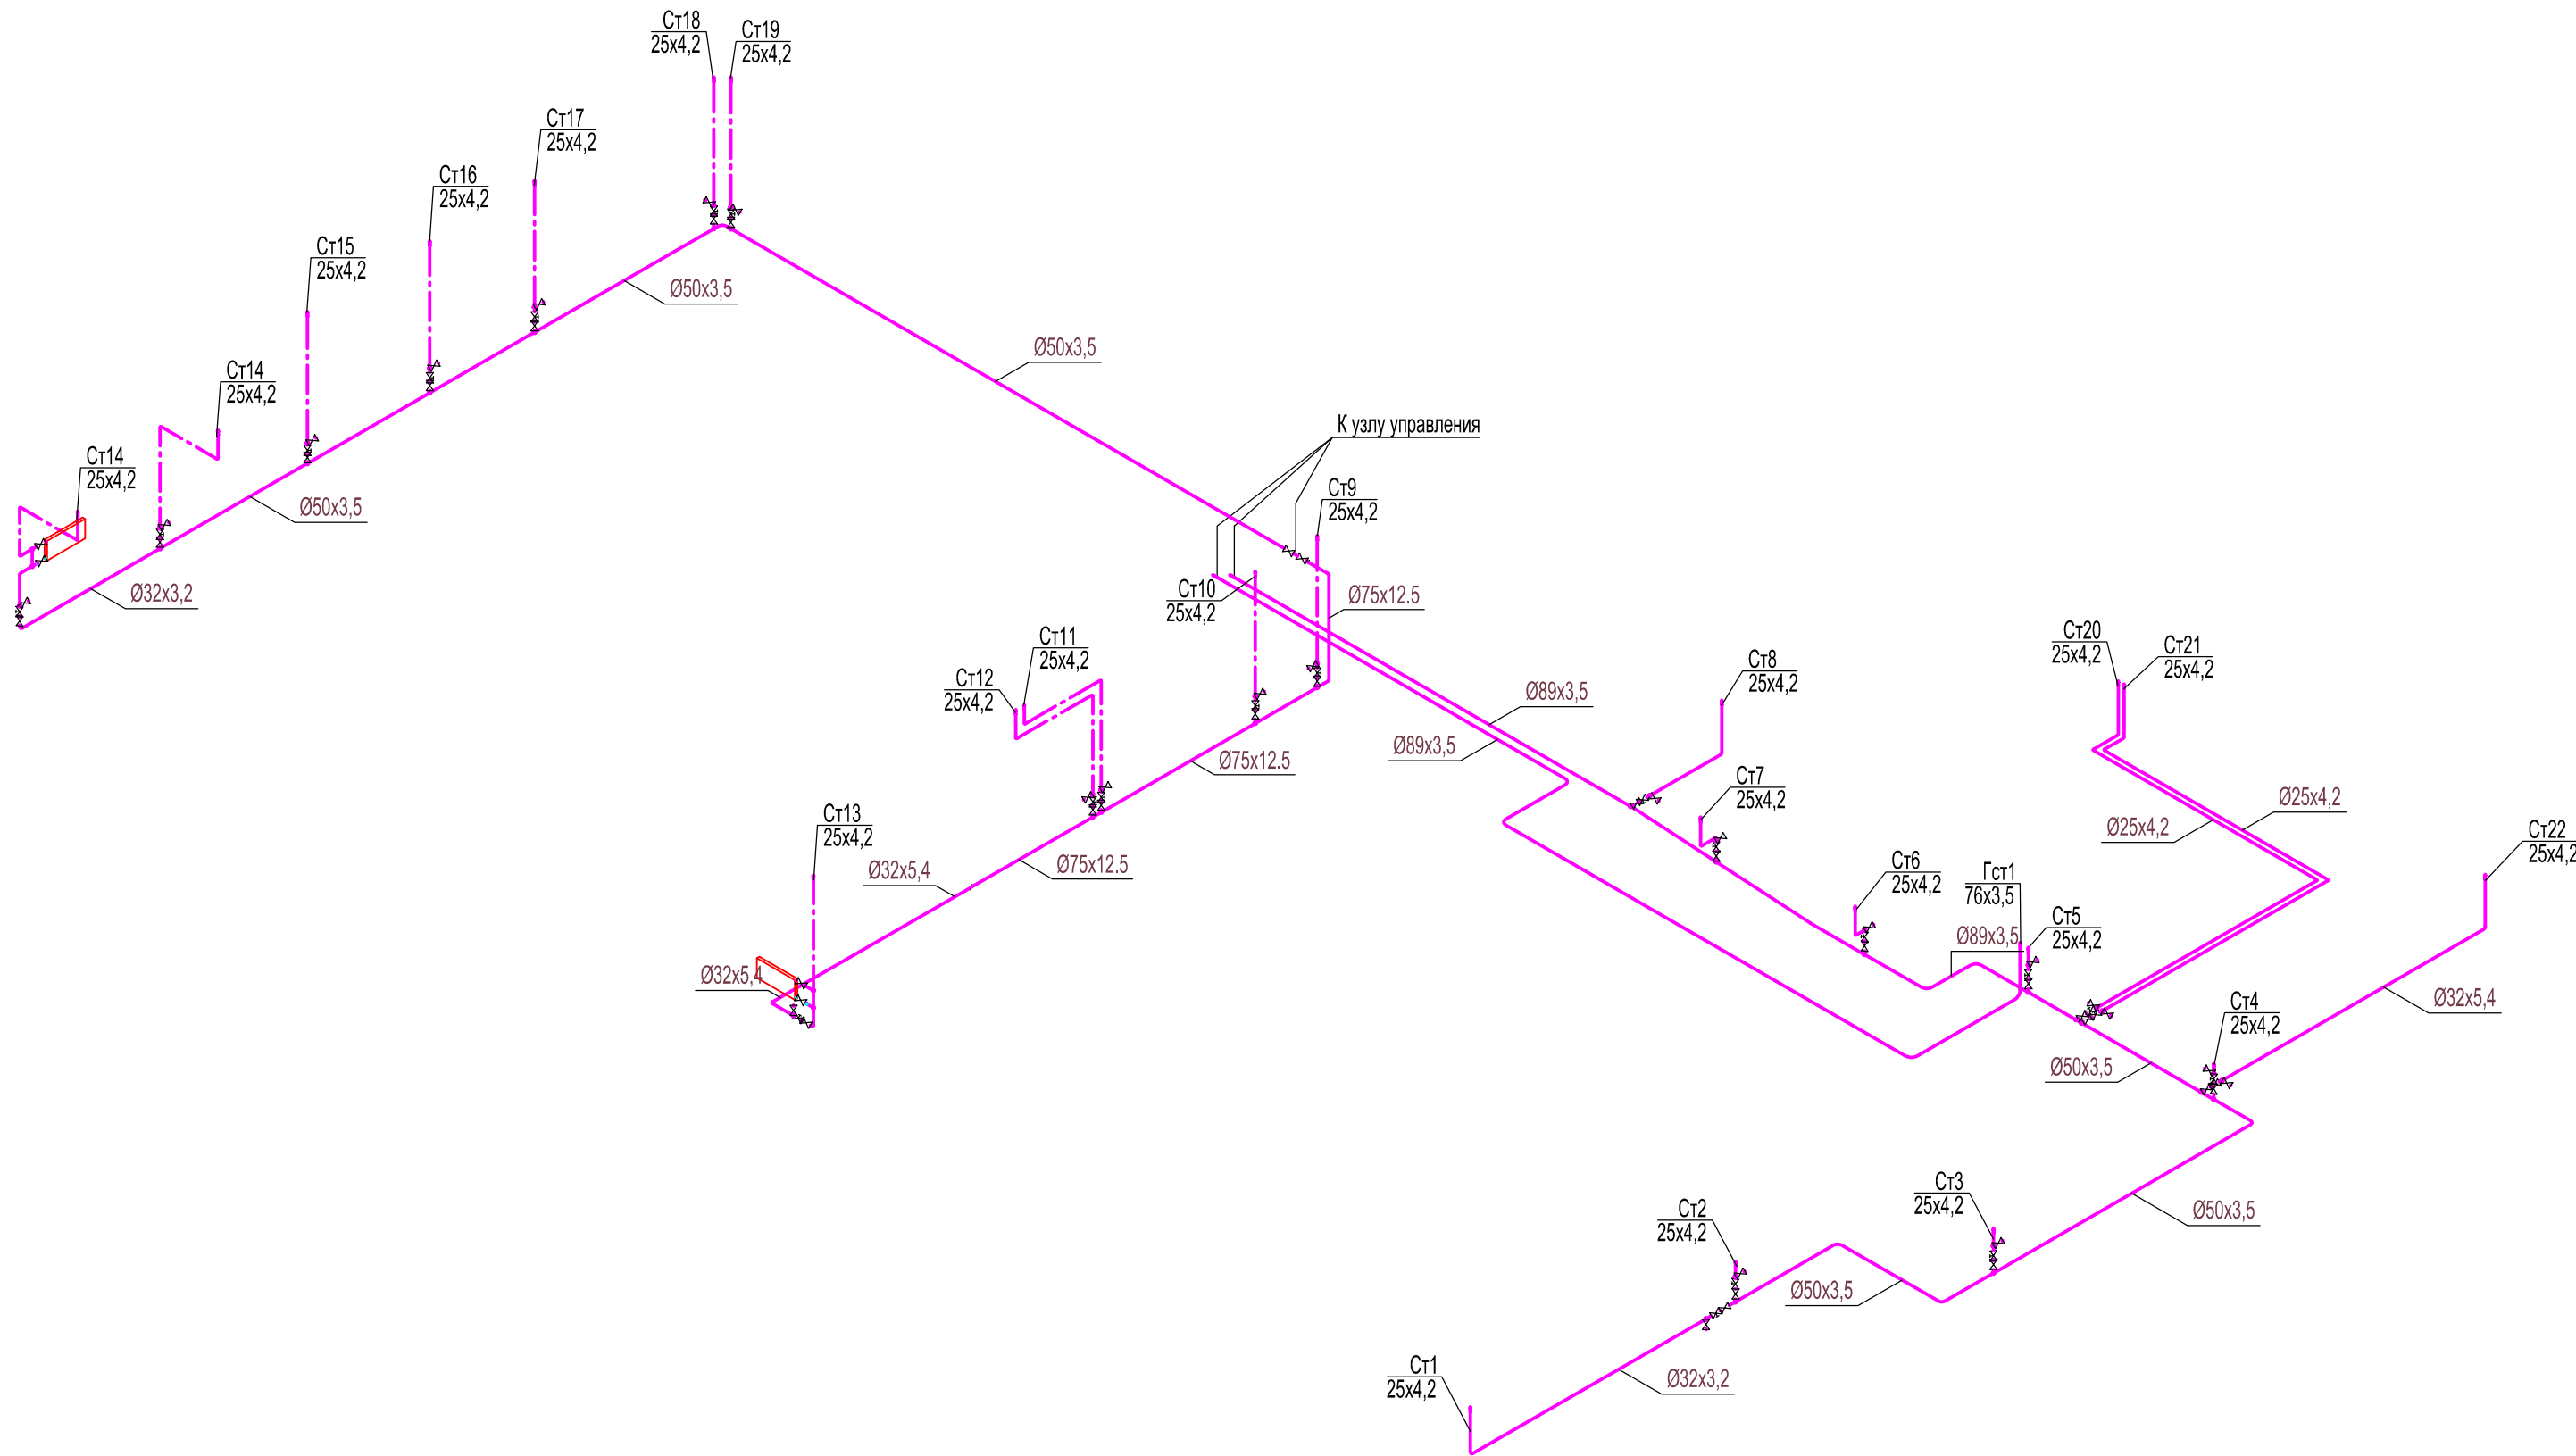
Ст18
25x4,2
Ст19
25x4,2
Ст17
25x4,2
Ст16
25x4,2
Ст15
25x4,2
Ø50x3,5
Ø50x3,5
Ст14
25x4,2
Ст14
25x4,2
Ø50x3,5
Ø32x3,2
К узлу управления
Ст9
25x4,2
Ст10
25x4,2
Ø75x12.5
Ст11
25x4,2
Ст12
25x4,2
Ø89x3,5
Ø89x3,5
Ст8
25x4,2
Ст20
25x4,2
Ст21
25x4,2
Ø75x12.5
Ст7
25x4,2
Ø25x4,2
Ø25x4,2
Ст13
25x4,2
Ø32x5,4
Ø75x12.5
Ст6
25x4,2
Гст1
76x3,5
Ст22
25x4,2
Ø89x3,5
Ст5
25x4,2
Ø32x5,4
Ст4
25x4,2
Ø32x5,4
Ø50x3,5
Ст3
25x4,2
Ø50x3,5
Ст2
25x4,2
Ø50x3,5
Ст1
25x4,2
Ø32x3,2